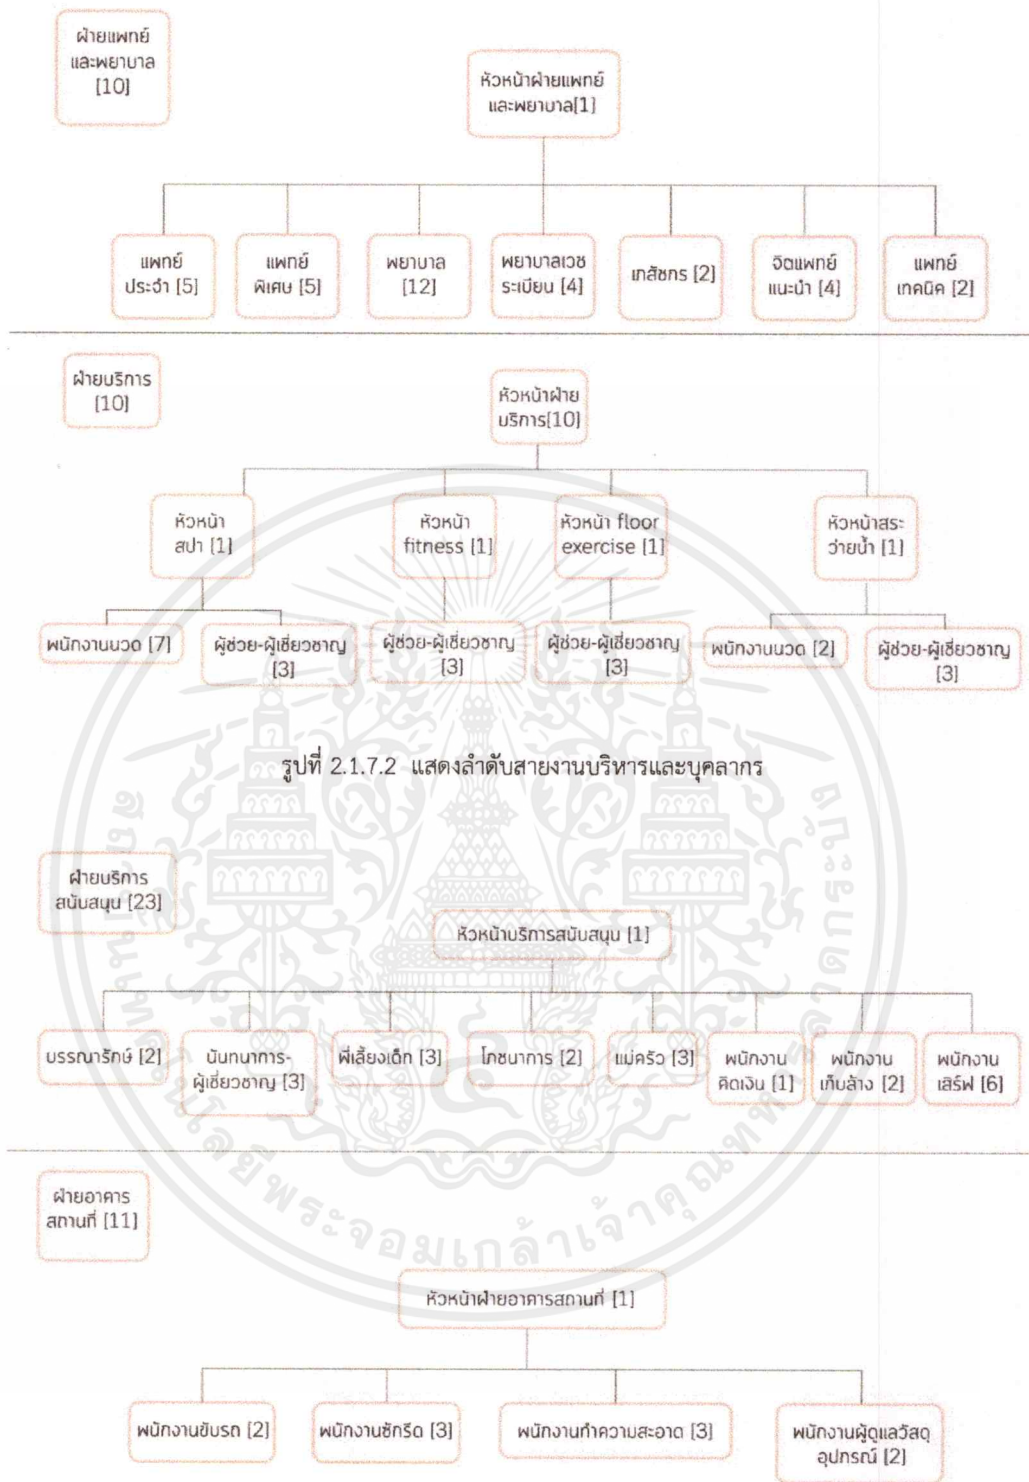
ฝ่ายแพทย์และพยาบาล [10]

หัวหน้าฝ่ายแพทย์และพยาบาล[1]

แพทย์ประจำ [5]

แพทย์พิเศษ [5]

พยาบาล [12]

พยาบาลเวชระเบียน [4]

เภสัชกร [2]

จิตแพทย์แนะนำ [4]

แพทย์เทคนิค [2]

ฝ่ายบริการ [10]

หัวหน้าฝ่ายบริการ[10]

หัวหน้าสปา [1]

หัวหน้า fitness [1]

หัวหน้า floor exercise [1]

หัวหน้าสระว่ายน้ำ [1]

พนักงานนวด [7]

ผู้ช่วย-ผู้เชี่ยวชาญ [3]

ผู้ช่วย-ผู้เชี่ยวชาญ [3]

ผู้ช่วย-ผู้เชี่ยวชาญ [3]

พนักงานนวด [2]

ผู้ช่วย-ผู้เชี่ยวชาญ [3]

รูปที่ 2.1.7.2 แสดงลำดับสายงานบริหารและบุคลากร

ฝ่ายบริการสนับสนุน [23]

หัวหน้าบริการสนับสนุน [1]

บรรณารักษ์ [2]

นันทนาการ-ผู้เชี่ยวชาญ [3]

พี่เลี้ยงเด็ก [3]

โภชนาการ [2]

แม่ครัว [3]

พนักงานคิดเงิน [1]

พนักงานเก็บล้าง [2]

พนักงานเสิร์ฟ [6]

ฝ่ายอาคารสถานที่ [11]

หัวหน้าฝ่ายอาคารสถานที่ [1]

พนักงานขับรถ [2]

พนักงานซักรีด [3]

พนักงานทำความสะอาด [3]

พนักงานผู้ดูแลวัสดุอุปกรณ์ [2]

มหาวิทยาลัยเทคโนโลยีพระจอมเกล้าเจ้าคุณทหารลาดกระบัง